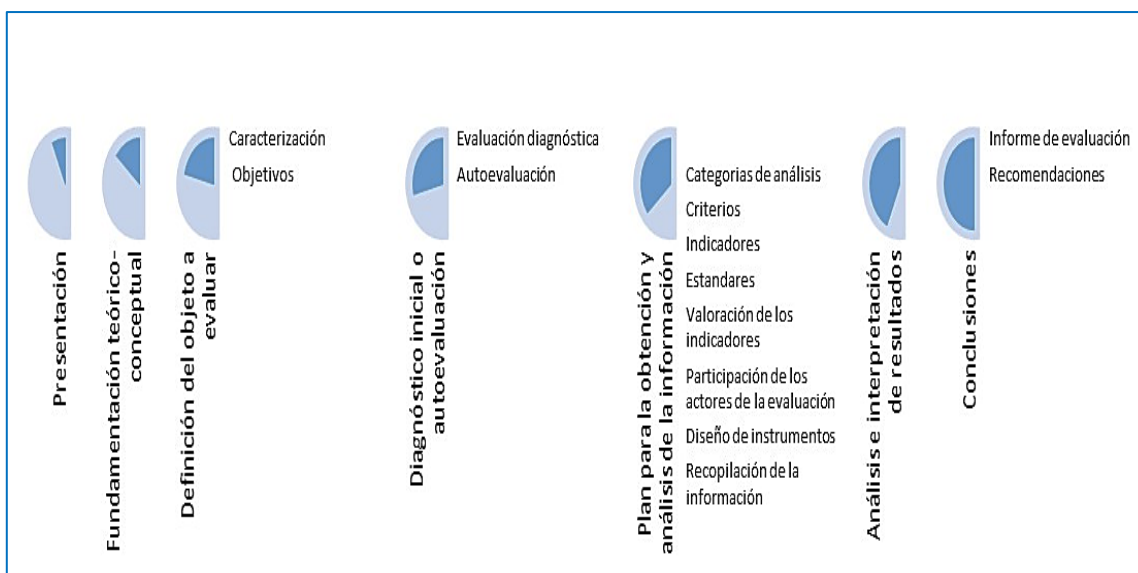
Presentación

Fundamentación teórico-conceptual

Definición del objeto a evaluar

Caracterización
Objetivos

Diagnóstico inicial o autoevaluación

Evaluación diagnóstica
Autoevaluación

Plan para la obtención y análisis de la información

Categorias de análisis
Criterios
Indicadores
Estandares
Valoración de los indicadores
Participación de los actores de la evaluación
Diseño de instrumentos
Recopilación de la información

Análisis e interpretación de resultados

Conclusiones

Informe de evaluación
Recomendaciones